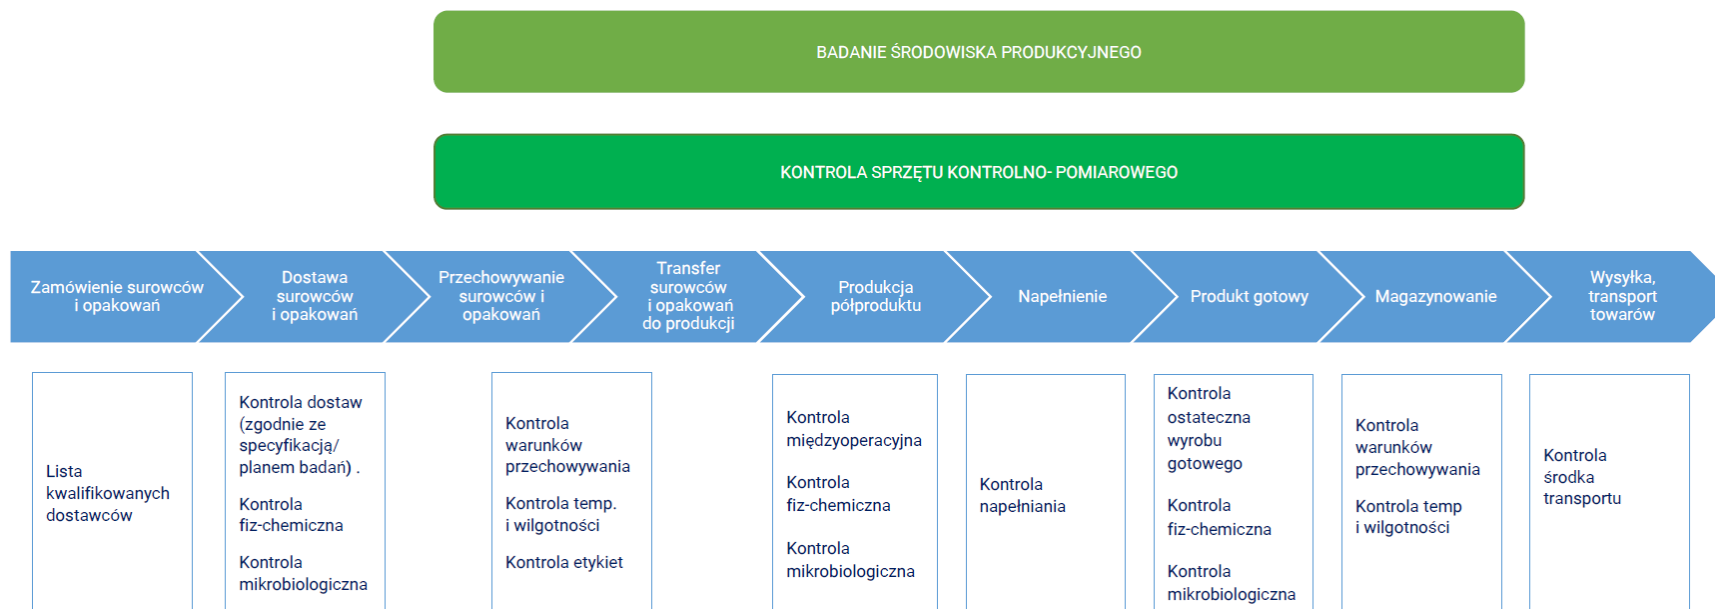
BADANIE ŚRODOWISKA PRODUKCYJNEGO

KONTROLA SPRZĘTU KONTROLNO- POMIAROWEGO

Zamówienie surowców i opakowań

Dostawa surowców i opakowań

Przechowywanie surowców i opakowań

Transfer surowców i opakowań do produkcji

Produkcja półproduktu

Napełnienie

Produkt gotowy

Magazynowanie

Wysyłka, transport towarów

Lista kwalifikowanych dostawców

Kontrola dostaw (zgodnie ze specyfikacją/ planem badań) .

Kontrola fiz-chemiczna

Kontrola mikrobiologiczna

Kontrola warunków przechowywania

Kontrola temp. i wilgotności

Kontrola etykiet

Kontrola międzyoperacyjna

Kontrola fiz-chemiczna

Kontrola mikrobiologiczna

Kontrola napełniania

Kontrola ostateczna wyrobu gotowego

Kontrola fiz-chemiczna

Kontrola mikrobiologiczna

Kontrola warunków przechowywania

Kontrola temp i wilgotności

Kontrola środka transportu